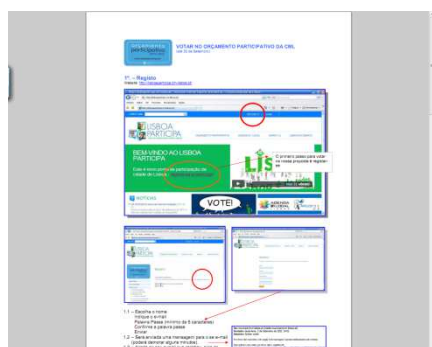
VOTAR NO ORÇAMENTO PARTICIPATIVO DA CML

1º. – Registo

LISBOA PARTICIPA

BEM VINDO AO LISBOA PARTICIPA

O primeiro passo para votar na nossa proposta é registar-se

VOTE!

1.1 – Escolha o nome
Indique o e-mail
Palavra Passe (mínimo de 6 caracteres)
Confirme a palavra passe
Enviar
1.2 – Será enviada uma mensagem para o seu e-mail (poderá demorar alguns minutos)